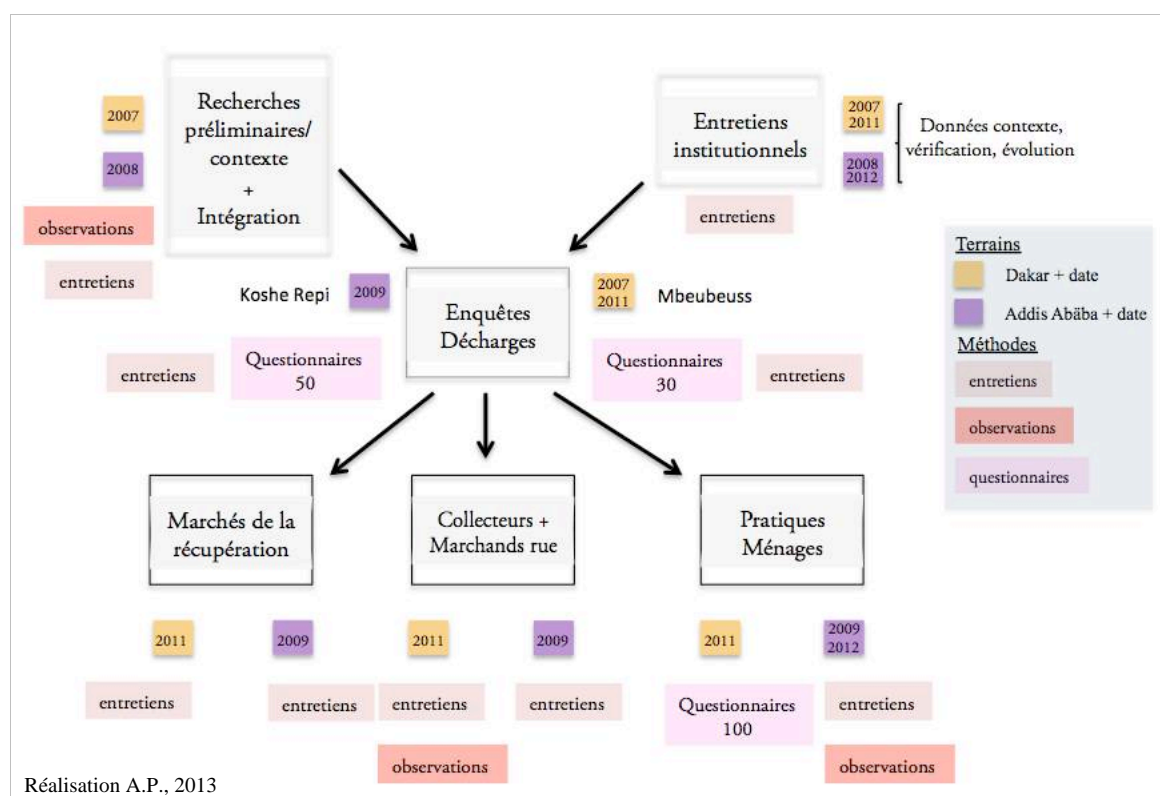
2007

2008

Recherches préliminaires/ contexte + Intégration

observations

entretiens

Entretiens institutionnels

2007
2011

2008
2012

Données contexte, vérification, évolution

entretiens

Terrains

Dakar + date

Addis Abäba + date

Méthodes

entretiens

observations

questionnaires

Koshe Repi

2009

Enquêtes Décharges

2007
2011

Mbeubeuss

entretiens

Questionnaires 50

Questionnaires 30

entretiens

Marchés de la récupération

Collecteurs + Marchands rue

Pratiques Ménages

2011

2009

2011

2009

2011

2009
2012

entretiens

entretiens

entretiens

entretiens

Questionnaires 100

entretiens

observations

observations

Réalisation A.P., 2013